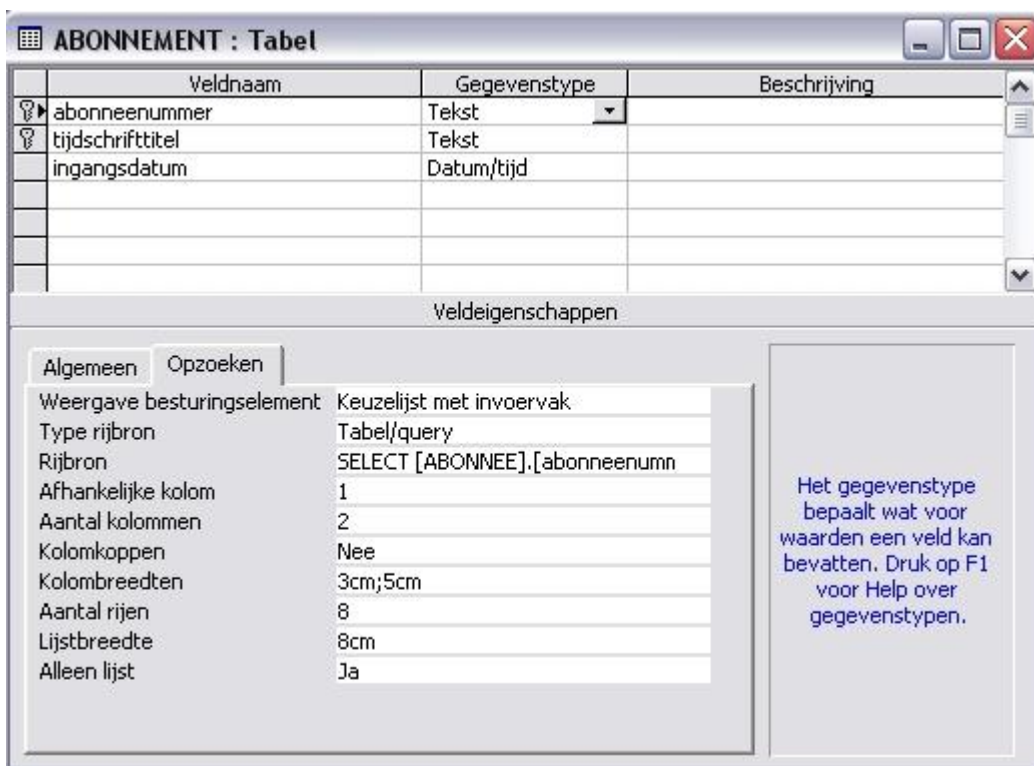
ABONNEMENT : Tabel

| Veldnaam | Gegevenstype | Beschrijving |
|---|---|---|
| abonneenummer | Tekst | |
| tijdschrifttitel | Tekst | |
| ingangsdatum | Datum/tijd | |

Veldeigenschappen

Algemeen Opzoeken

| | |
|---|---|
| Weergave besturingselement | Keuzelijst met invoervak |
| Type rijbron | Tabel/query |
| Rijbron | SELECT [ABONNEE].[abonneenumn |
| Afhankelijke kolom | 1 |
| Aantal kolommen | 2 |
| Kolomkoppen | Nee |
| Kolombreedten | 3cm;5cm |
| Aantal rijen | 8 |
| Lijstbreedte | 8cm |
| Alleen lijst | Ja |

Het gegevenstype bepaalt wat voor waarden een veld kan bevatten. Druk op F1 voor Help over gegevenstypen.